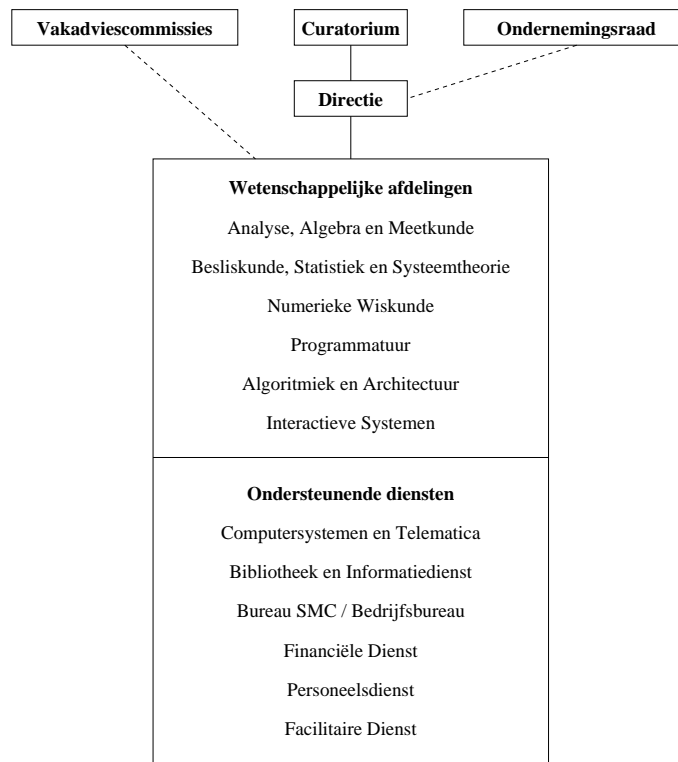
Vakadviescommissies

Curatorium

Ondernemingsraad

Directie

Wetenschappelijke afdelingen

Analyse, Algebra en Meetkunde

Besliskunde, Statistiek en Systeemtheorie

Numerieke Wiskunde

Programmatuur

Algoritmiek en Architectuur

Interactieve Systemen

Ondersteunende diensten

Computersystemen en Telematica

Bibliotheek en Informatiedienst

Bureau SMC / Bedrijfsbureau

Financiële Dienst

Personeelsdienst

Facilitaire Dienst